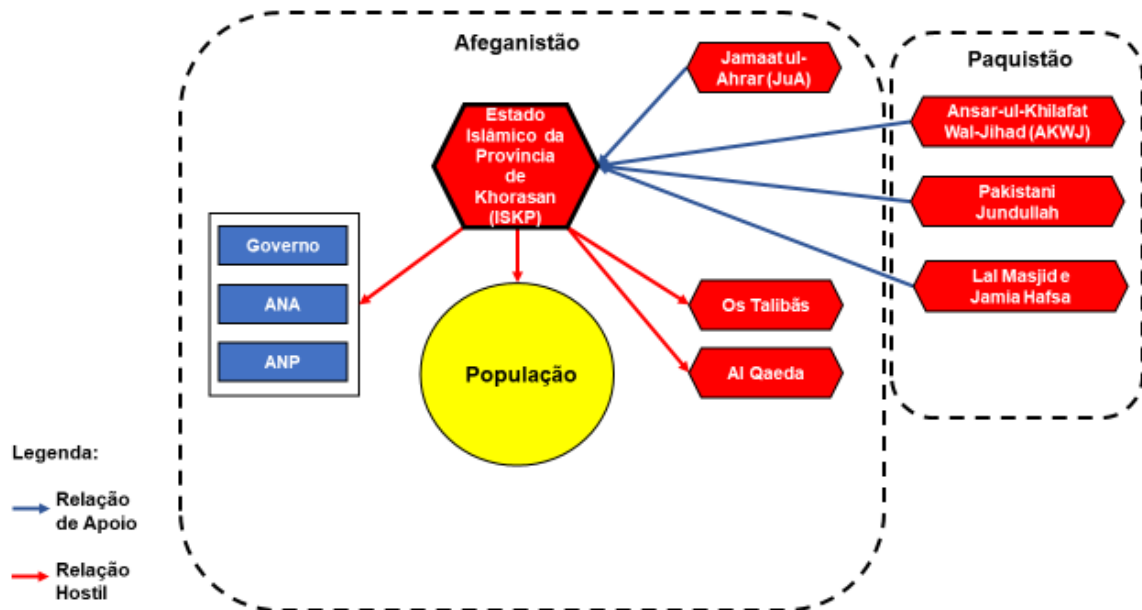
Afeganistão

Paquistão

Jamaat ul-Ahrar (JuA)

Estado Islámico da Provincia de Khorasan (ISKP)

Ansar-ul-Khilafat Wal-Jihad (AKWJ)

Pakistani Jundullah

Lal Masjid e Jamia Hafsa

Governo

ANA

ANP

População

Os Talibãs

Al Qaeda

Legenda:

Relação de Apoio

Relação Hostil